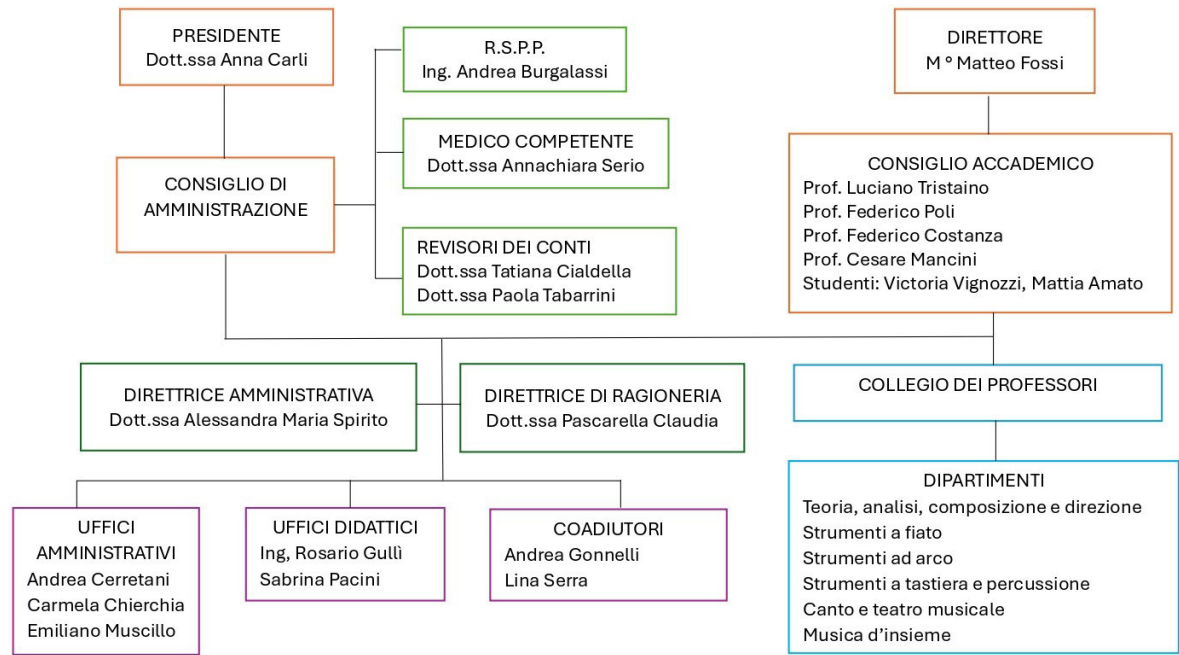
PRESIDENTE
Dott.ssa Anna Carli

R.S.P.P.
Ing. Andrea Burgalassi

MEDICO COMPETENTE
Dott.ssa Annachiara Serio

CONSIGLIO DI AMMINISTRAZIONE

REVISORI DEI CONTI
Dott.ssa Tatiana Cialdella
Dott.ssa Paola Tabarrini

DIRETTORE
M ° Matteo Fossi

CONSIGLIO ACCADEMICO
Prof. Luciano Tristaino
Prof. Federico Poli
Prof. Federico Costanza
Prof. Cesare Mancini
Studenti: Victoria Vignozzi, Mattia Amato

DIRETTRICE AMMINISTRATIVA
Dott.ssa Alessandra Maria Spirito

DIRETTRICE DI RAGIONERIA
Dott.ssa Pascarella Claudia

COLLEGIO DEI PROFESSORI

UFFICI AMMINISTRATIVI
Andrea Cerretani
Carmela Chierchia
Emiliano Muscillo

UFFICI DIDATTICI
Ing, Rosario Gullì
Sabrina Pacini

COADIUTORI
Andrea Gonnelli
Lina Serra

DIPARTIMENTI
Teoria, analisi, composizione e direzione
Strumenti a fiato
Strumenti ad arco
Strumenti a tastiera e percussione
Canto e teatro musicale
Musica d'insieme